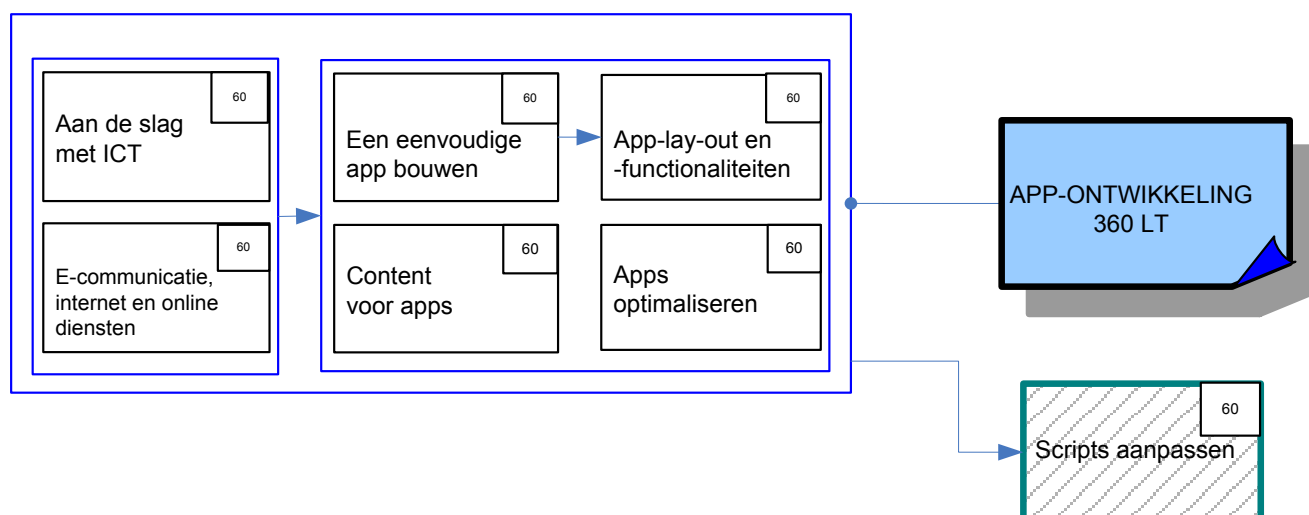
60
Aan de slag met ICT

60
E-communicatie, internet en online diensten

60
Een eenvoudige app bouwen

60
App-lay-out en -functionaliteiten

60
Content voor apps

60
Apps optimaliseren

APP-ONTWIKKELING
360 LT

60
Scripts aanpassen